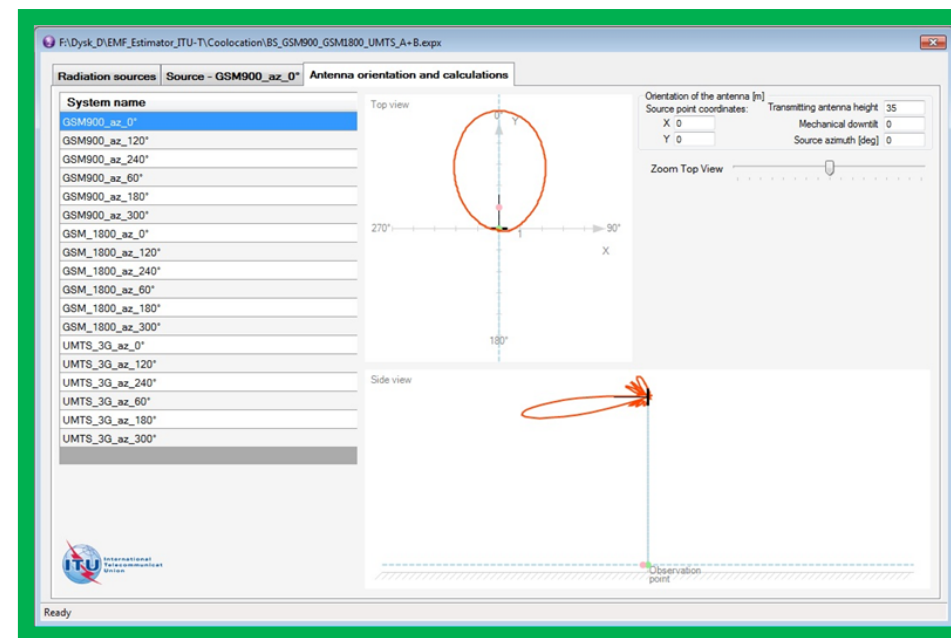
F:\Dysk_D\EMF_Estimator_ITU-T\Coolocation\BS_GSM900_GSM1800_UMTS_A+B.expx

Radiation sources | Source - GSM900_az_0° | Antenna orientation and calculations

| System name |
|---|
| GSM900_az_0° |
| GSM900_az_120° |
| GSM900_az_240° |
| GSM900_az_60° |
| GSM900_az_180° |
| GSM900_az_300° |
| GSM_1800_az_0° |
| GSM_1800_az_120° |
| GSM_1800_az_240° |
| GSM_1800_az_60° |
| GSM_1800_az_180° |
| GSM_1800_az_300° |
| UMTS_3G_az_0° |
| UMTS_3G_az_120° |
| UMTS_3G_az_240° |
| UMTS_3G_az_60° |
| UMTS_3G_az_180° |
| UMTS_3G_az_300° |

Top view
0°
Y
270°
90°
1
X
180°

Orientation of the antenna [m]
Source point coordinates:
X 0
Y 0
Transmitting antenna height 35
Mechanical downtilt 0
Source azimuth [deg] 0

Zoom Top View

Side view

Observation point

ITU International Telecommunication Union

Ready